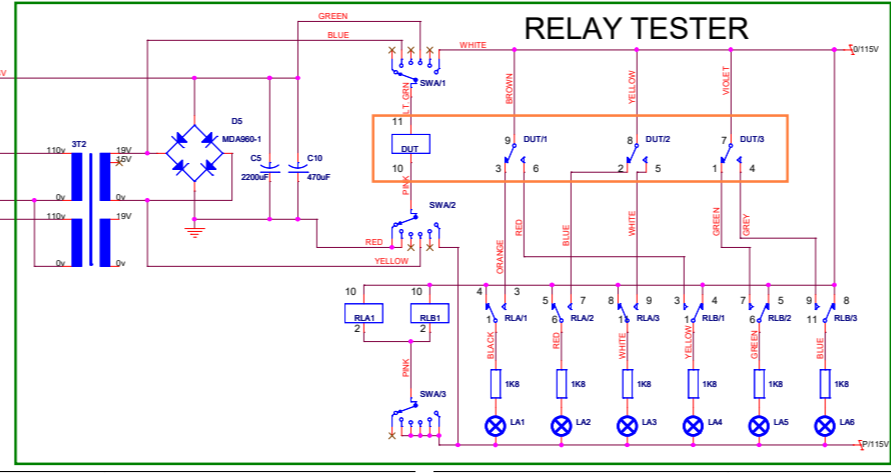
RELAY TESTER

GREEN
BLUE
WHITE
0/115V
5V
SWA/1
LT GRN
BROWN
YELLOW
VIOLET
D5
MDA960-1
3T2
110v
19V
15V
0v
0v
110v
19V
0v
0v
C5
2200uF
C10
470uF
11
DUT
10
PINK
9
DUT/1
3
6
8
DUT/2
2
5
7
DUT/3
1
4
SWA/2
RED
YELLOW
ORANGE
RED
BLUE
WHITE
GREEN
GREY
10
RLA1
2
10
RLB1
2
4
3
1
RLA/1
5
7
6
RLA/2
8
9
1
RLA/3
3
4
1
RLB/1
7
5
6
RLB/2
9
8
11
RLB/3
BLACK
RED
WHITE
YELLOW
GREEN
BLUE
1K8
1K8
1K8
1K8
1K8
1K8
PINK
SWA/3
LA1
LA2
LA3
LA4
LA5
LA6
P/115V